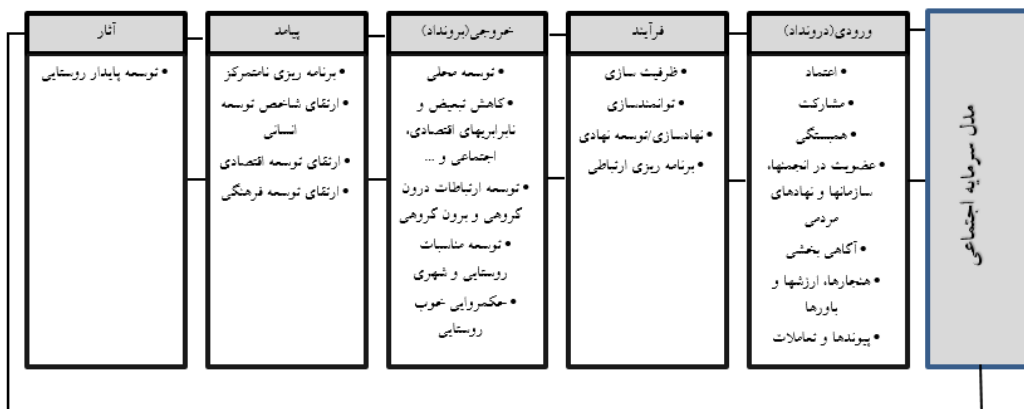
مدل سرمایه اجتماعی

ورودی(درونداد)
• اعتماد
• مشارکت
• همبستگی
• عضویت در انجمنها، سازمانها و نهادهای مردمی
• آگاهی بخشی
• هنجارها، ارزشها و باورها
• پیوندها و تعاملات

فرآیند
• ظرفیت سازی
• توانمندسازی
• نهادسازی/توسعه نهادی
• برنامه ریزی ارتباطی

خروجی(برونداد)
• توسعه محلی
• کاهش تبعیض و نابرابریهای اقتصادی، اجتماعی و ...
• توسعه ارتباطات درون گروهی و برون گروهی
• توسعه مناسبات روستایی و شهری
• حکمروایی خوب روستایی

پیامد
• برنامه ریزی نامتمرکز
• ارتقای شاخص توسعه انسانی
• ارتقای توسعه اقتصادی
• ارتقای توسعه فرهنگی

آثار
• توسعه پایدار روستایی